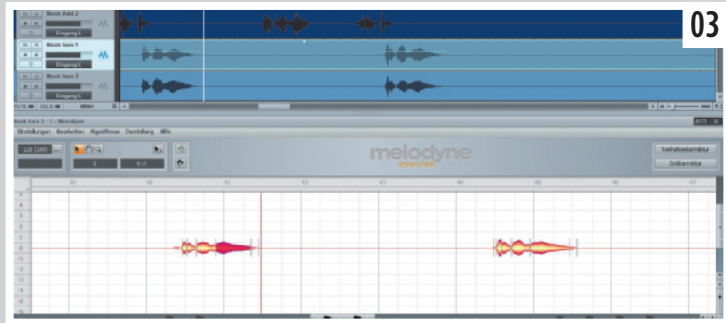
03

Musik Add 2
Eingang L
Musik Aux 1
Eingang L
Musik Aux 2
Eingang L

Einstellungen Bearbeiten Algorithmus Darstellung Hilfe

melodyne
essential

120 (100)

Tonhöhenkorrektur
Zeitkorrektur

39 40 41 42 43 44 45 46 47